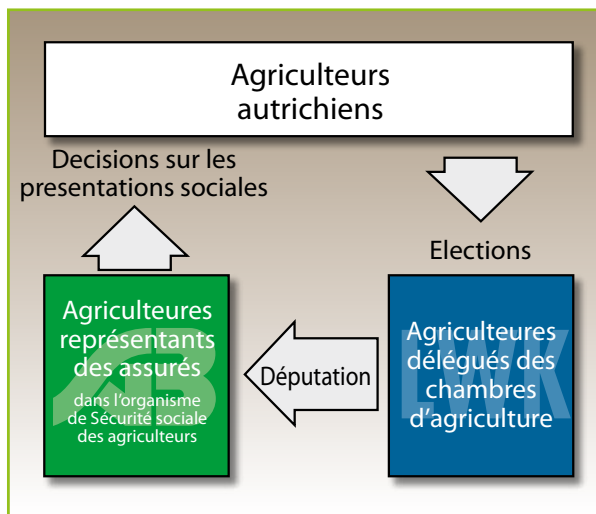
Agriculteurs autrichiens

Decisions sur les presentations sociales

Elections

Agriculteures représentants des assurés
dans l'organisme de Sécurité sociale des agriculteurs

Députation

Agriculteures délégués des chambres d'agriculture

LWK